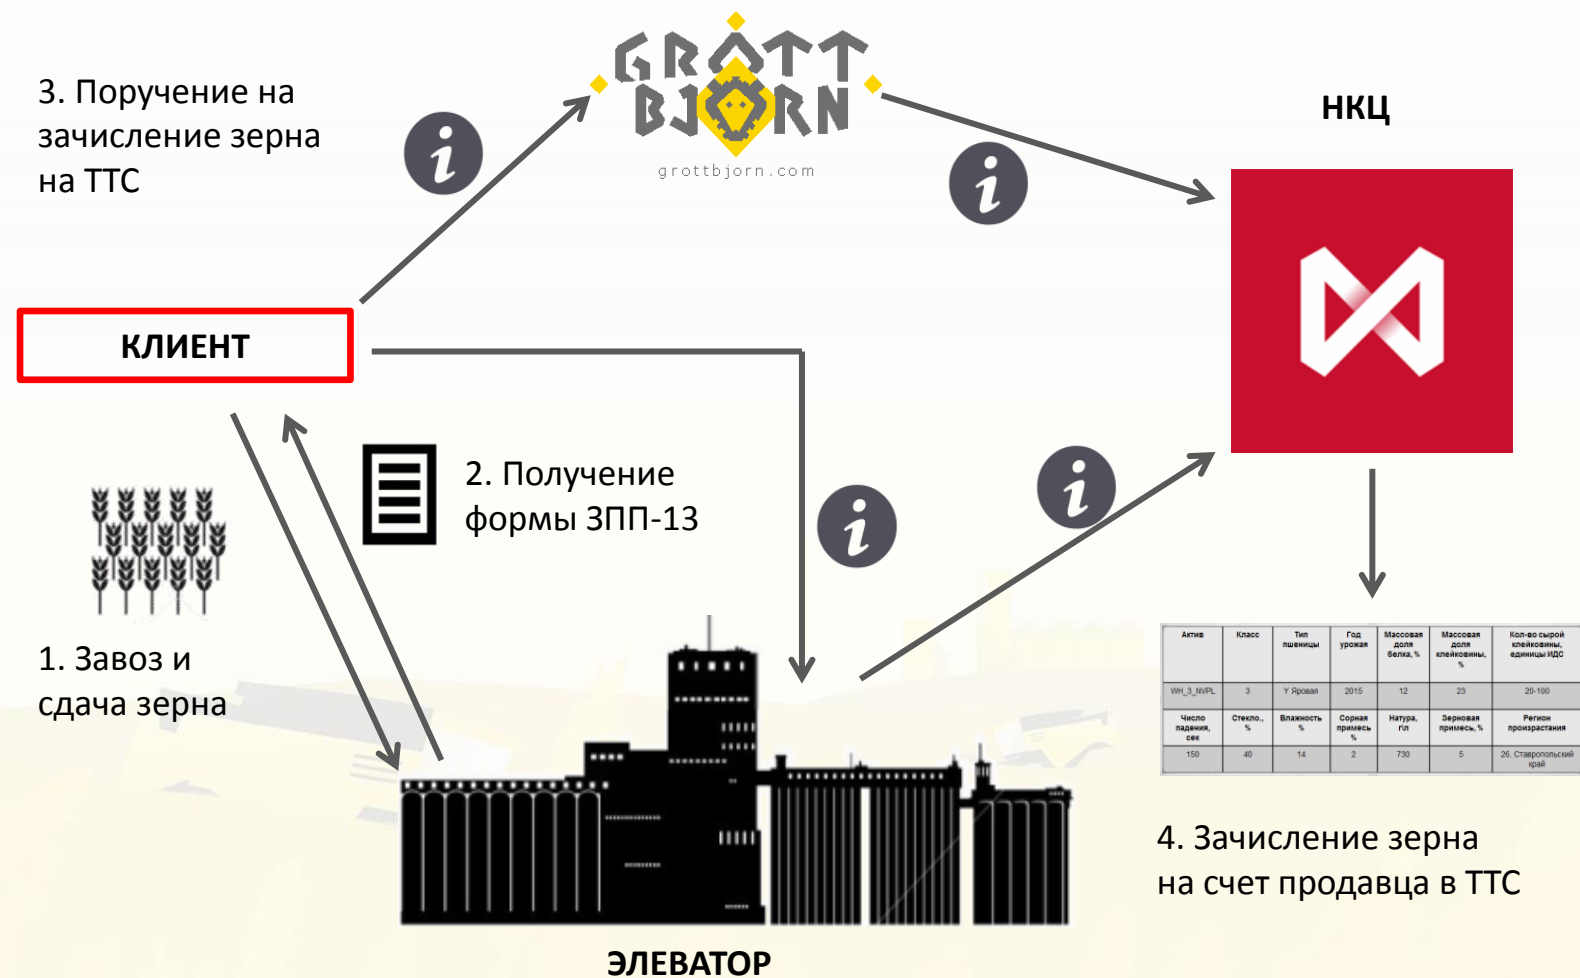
3. Поручение на зачисление зерна на ТТС

GROTT BJORN
grottbjorn.com

НКЦ

КЛИЕНТ

2. Получение формы ЗПП-13

1. Завоз и сдача зерна

| Актив | Класс | Тип пшеницы | Год урожая | Массовая доля белка, % | Массовая доля клейковины, % | Кол-во сырой клейковины, единицы ИДС |
|---|---|---|---|---|---|---|
| WH_3_NVPL | 3 | Y Яровая | 2015 | 12 | 23 | 20-100 |
| Число падения, сек | Стекло., % | Влажность % | Сорная примесь % | Натура, г/л | Зерновая примесь, % | Регион произрастания |
| 150 | 40 | 14 | 2 | 730 | 5 | 26, Ставропольский край |

4. Зачисление зерна на счет продавца в ТТС

ЭЛЕВАТОР